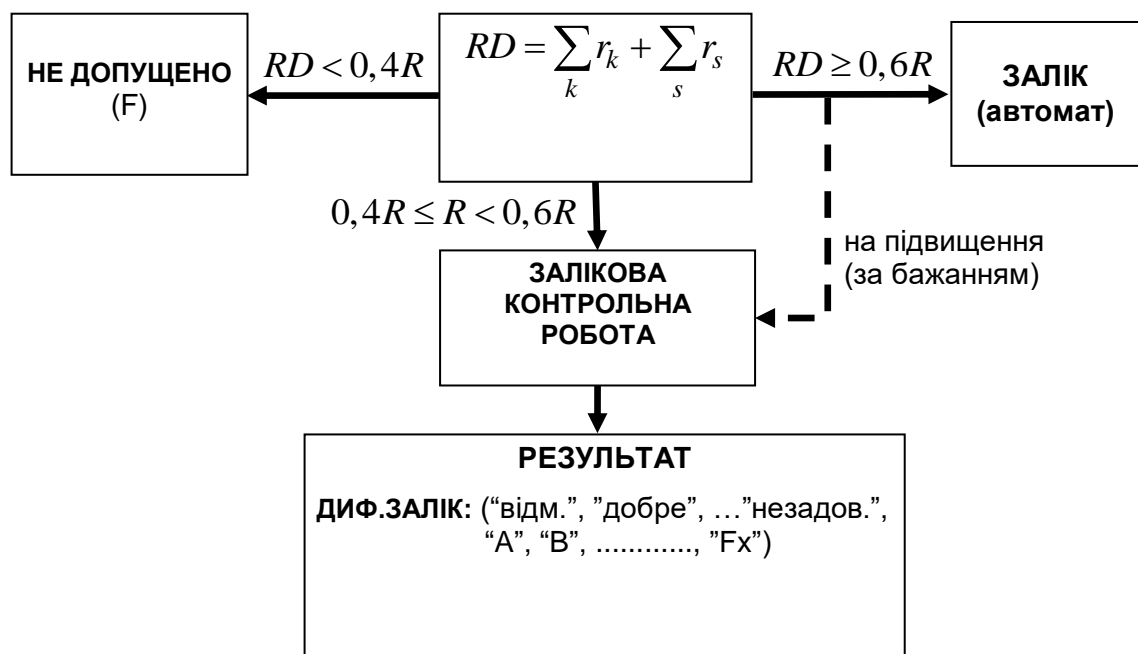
НЕ ДОПУЩЕНО
(F)

$RD < 0,4R$

$RD = \sum_k r_k + \sum_s r_s$

$RD \geq 0,6R$

ЗАЛІК
(автомат)

$0,4R \leq R < 0,6R$

на підвищення
(за бажанням)

ЗАЛІКОВА
КОНТРОЛЬНА
РОБОТА

РЕЗУЛЬТАТ

ДИФ.ЗАЛІК: (“відм.”, ”добре”, …”незадов.”, “A”, “B”, ..........., ”Fx”)